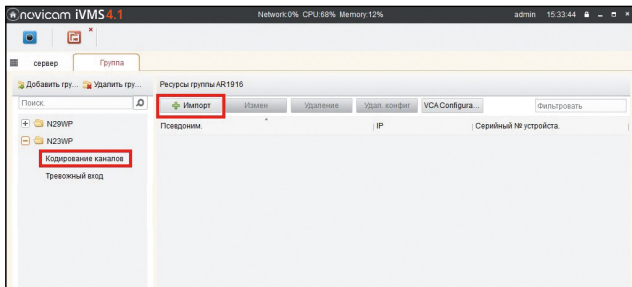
novicam iVMS 4.1

Network:0% CPU:68% Memory:12%

admin 15:33:44

сервер

Группа

Добавить гру...

Удалить гру...

Поиск.

N29WP

N23WP

Кодирование каналов

Тревожный вход

Ресурсы группы AR1916

Импорт

Измен

Удаление

Удал. конфиг

VCA Configura...

Фильтровать

| Псевдоним. | IP | Серийный № устройства. |
|---|---|---|